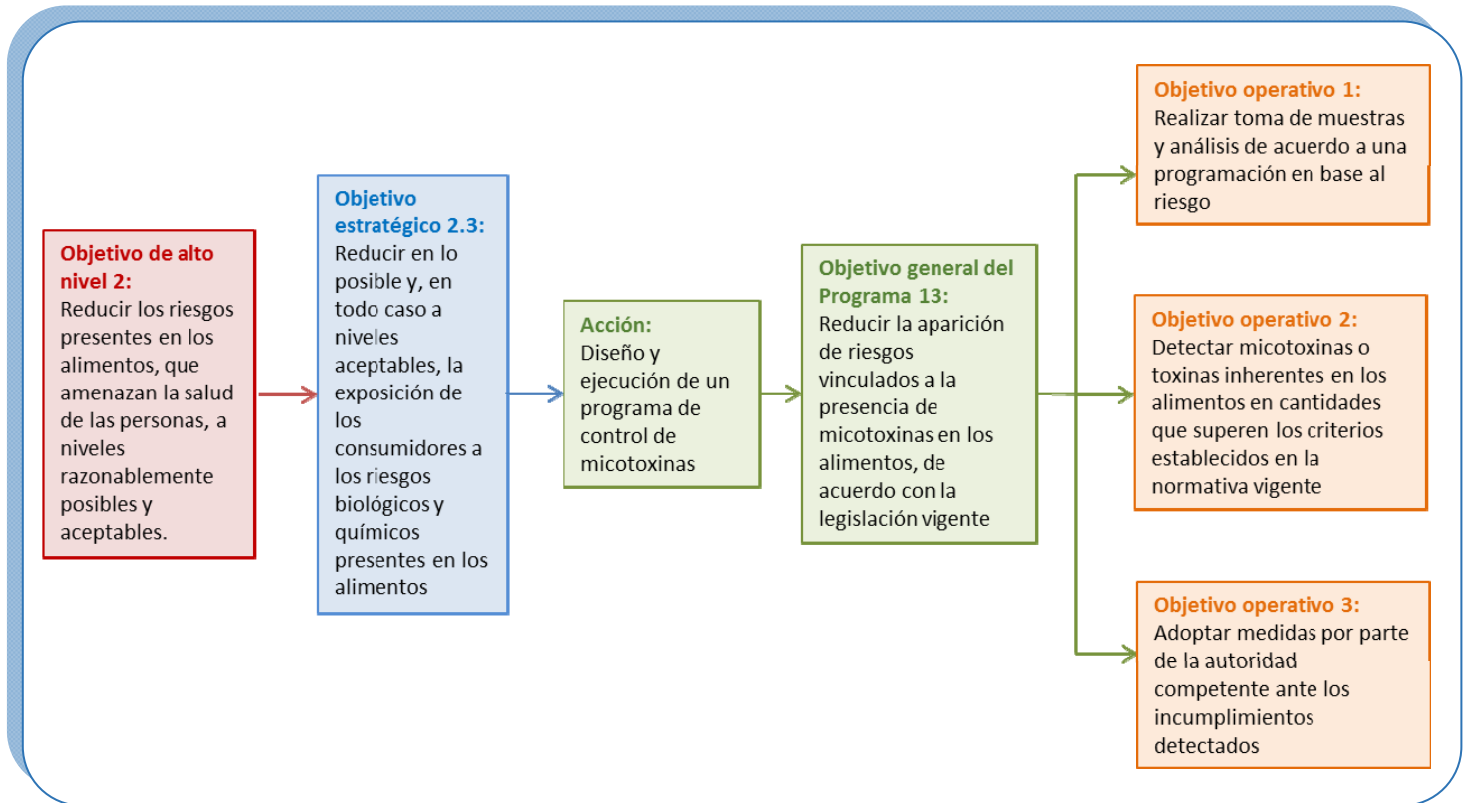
Objetivo de alto nivel 2:
Reducir los riesgos presentes en los alimentos, que amenazan la salud de las personas, a niveles razonablemente posibles y aceptables.

Objetivo estratégico 2.3:
Reducir en lo posible y, en todo caso a niveles aceptables, la exposición de los consumidores a los riesgos biológicos y químicos presentes en los alimentos

Acción:
Diseño y ejecución de un programa de control de micotoxinas

Objetivo general del Programa 13:
Reducir la aparición de riesgos vinculados a la presencia de micotoxinas en los alimentos, de acuerdo con la legislación vigente

Objetivo operativo 1:
Realizar toma de muestras y análisis de acuerdo a una programación en base al riesgo

Objetivo operativo 2:
Detectar micotoxinas o toxinas inherentes en los alimentos en cantidades que superen los criterios establecidos en la normativa vigente

Objetivo operativo 3:
Adoptar medidas por parte de la autoridad competente ante los incumplimientos detectados